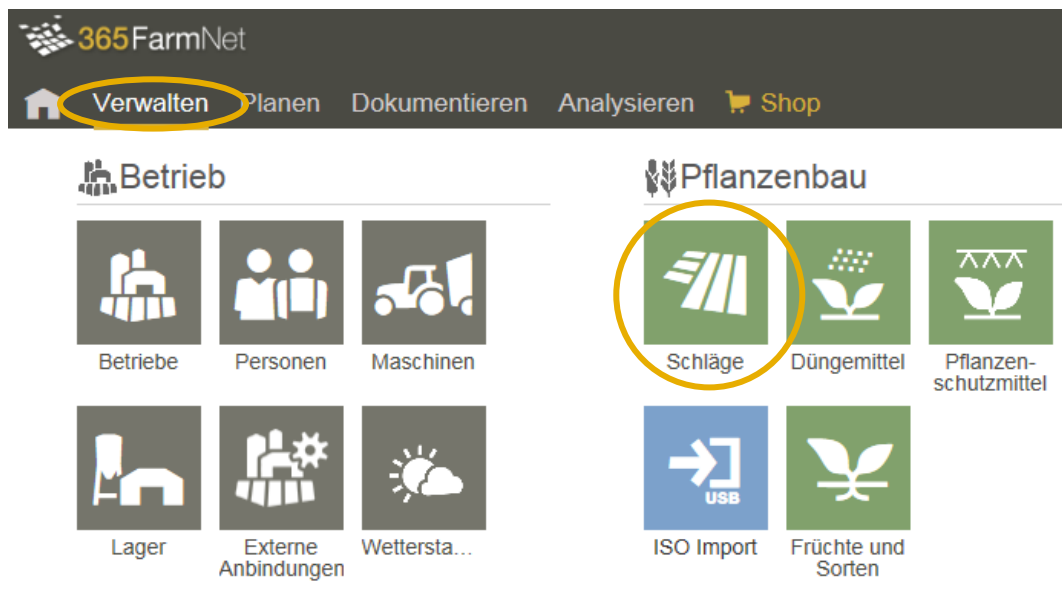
365FarmNet

Verwalten Planen Dokumentieren Analysieren Shop

Betrieb

Betriebe
Personen
Maschinen
Lager
Externe Anbindungen
Wettersta…

Pflanzenbau

Schläge
Düngemittel
Pflanzenschutzmittel
USB
ISO Import
Früchte und Sorten